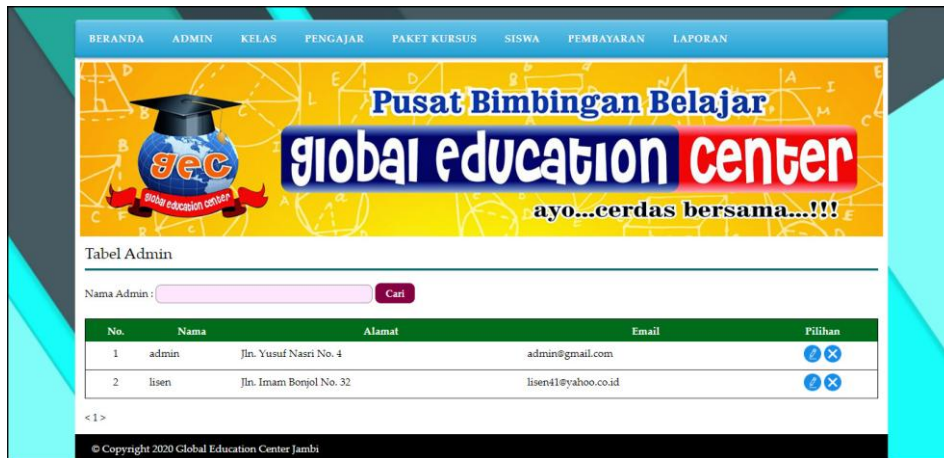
BERANDA ADMIN KELAS PENGAJAR PAKET KURSUS SISWA PEMBAYARAN LAPORAN

gec
global education center

Pusat Bimbingan Belajar
global education center
ayo...cerdas bersama...!!!

Tabel Admin

Nama Admin : Cari

| No. | Nama | Alamat | Email | Pilihan |
|---|---|---|---|---|
| 1 | admin | Jln. Yusuf Nasri No. 4 | admin@gmail.com | |
| 2 | lisen | Jln. Imam Bonjol No. 32 | lisen41@yahoo.co.id | |

< 1 >

© Copyright 2020 Global Education Center Jambi